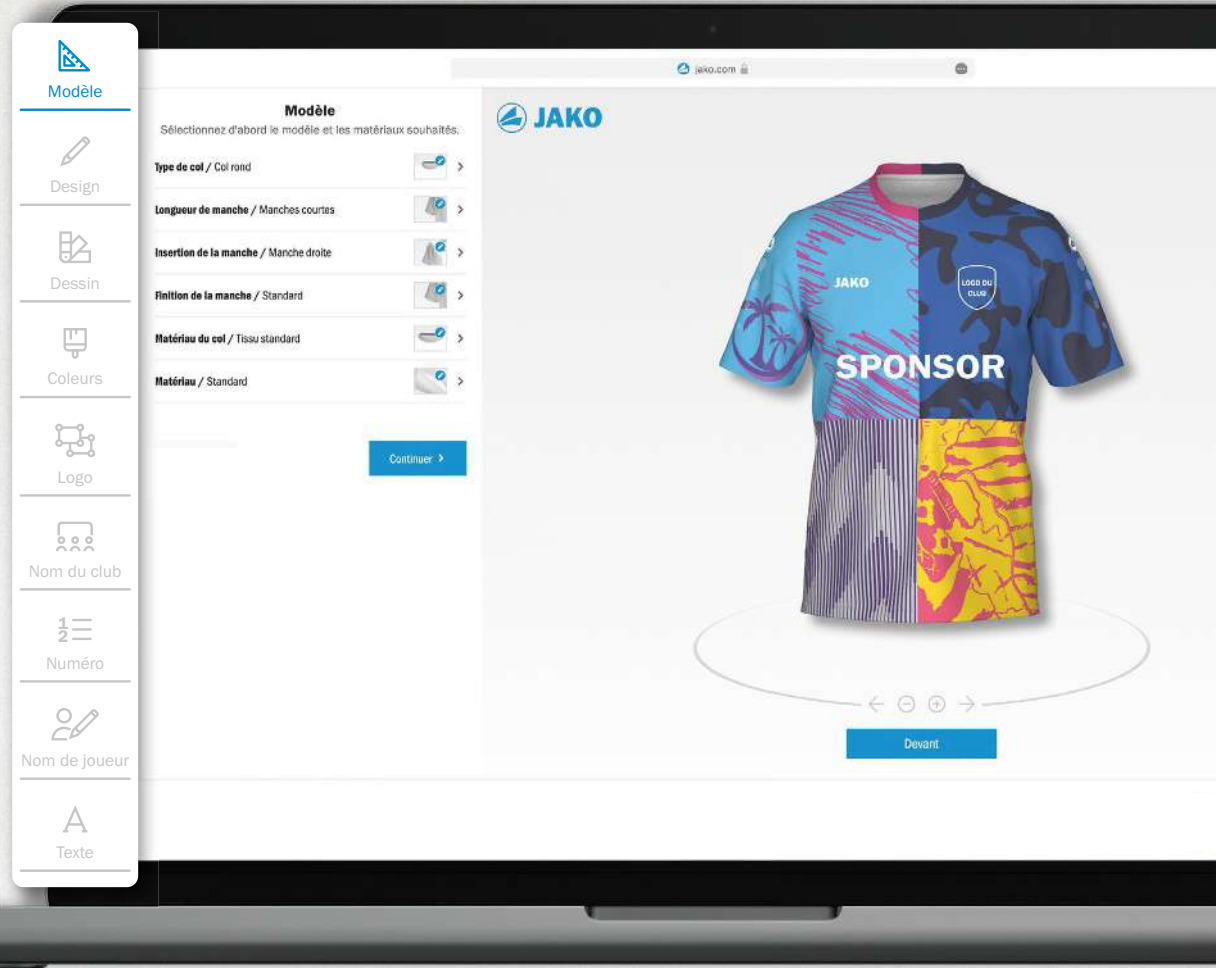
Modèle

Design

Dessin

Coleurs

Logo

Nom du club

Numéro

Nom de joueur

Texte

jako.com

Modèle
Sélectionnez d'abord le modèle et les matériaux souhaités.

Type de col / Col rond

Longueur de manche / Manches courtes

Insertion de la manche / Manche droite

Finition de la manche / Standard

Matériau du col / Tissu standard

Matériau / Standard

Continuer >

JAKO

JAKO

LOGO DU CLUB

SPONSOR

Devant